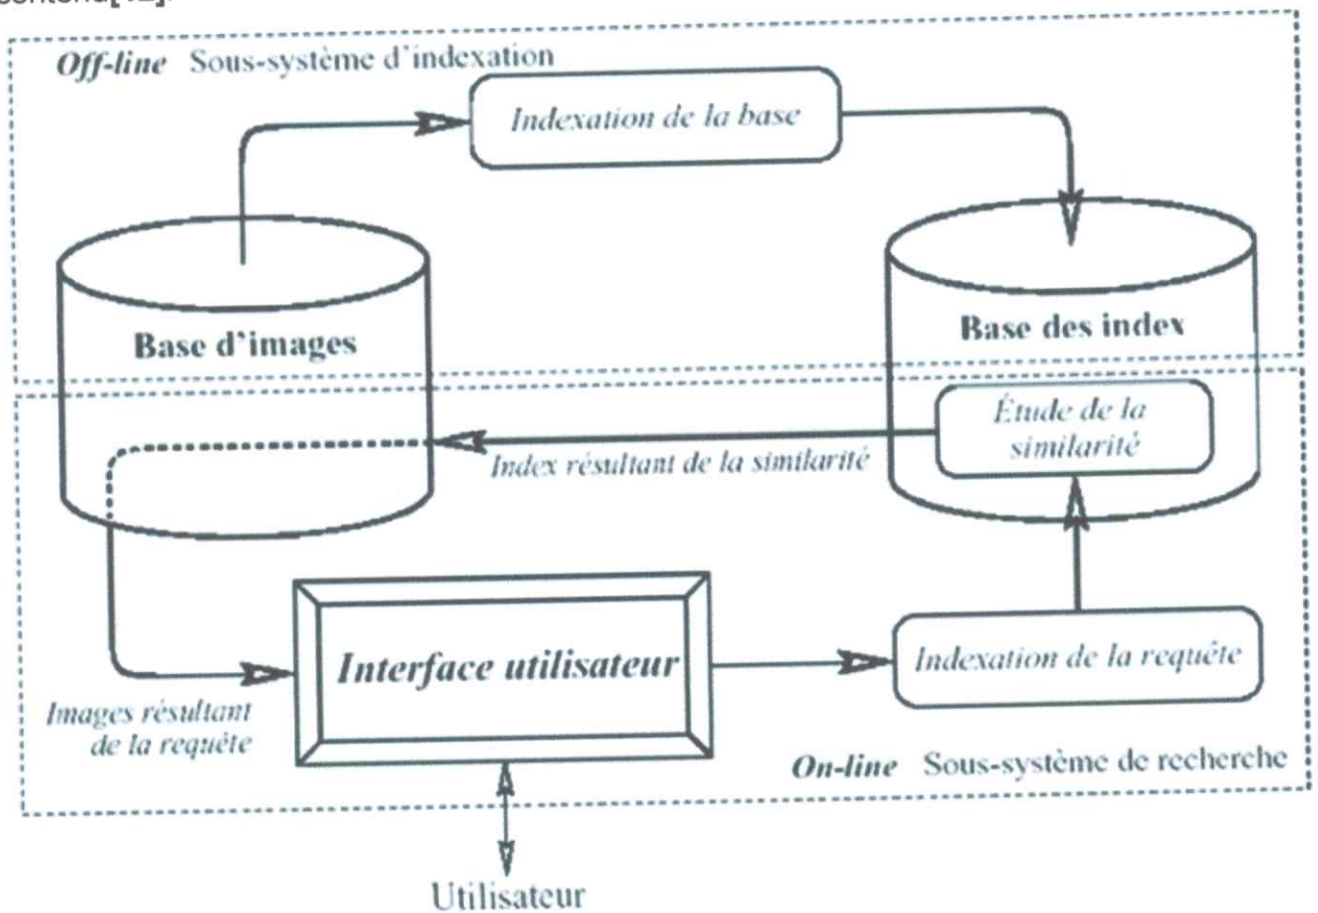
contenu[12].

Off-line Sous-système d'indexation

Indexation de la base

Base d'images

Base des index

Étude de la similarité

Index résultant de la similarité

Interface utilisateur

Indexation de la requête

Images résultant de la requête

On-line Sous-système de recherche

Utilisateur